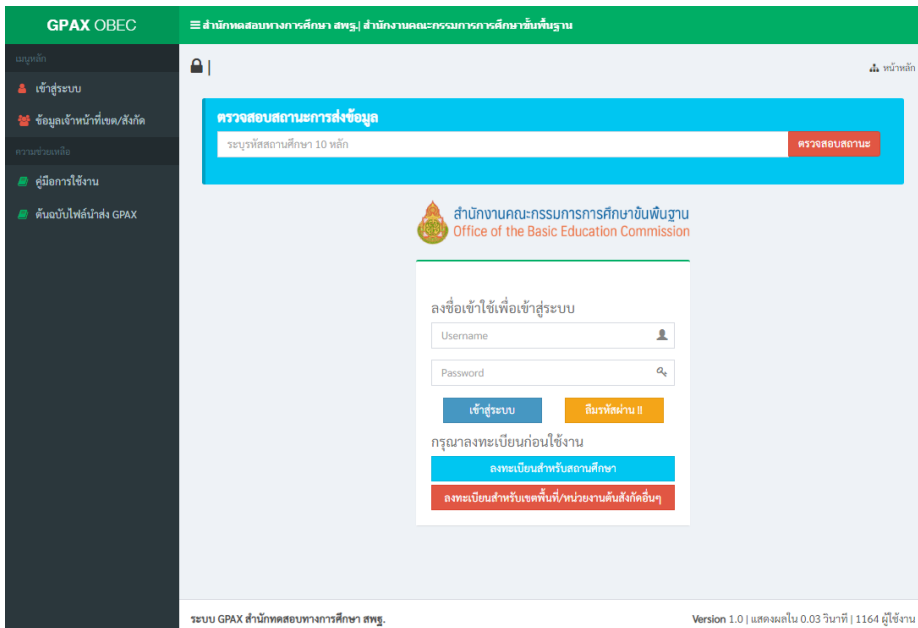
GPAX OBEC

≡ สำนักทดสอบทางการศึกษา สพฐ.| สำนักงานคณะกรรมการการศึกษาขั้นพื้นฐาน

เมนูหลัก

เข้าสู่ระบบ

ข้อมูลเจ้าหน้าที่เขต/สังกัด

ความช่วยเหลือ

คู่มือการใช้งาน

ต้นฉบับไฟล์นำส่ง GPAX

หน้าหลัก

ตรวจสอบสถานะการส่งข้อมูล

ระบุรหัสสถานศึกษา 10 หลัก

ตรวจสอบสถานะ

สำนักงานคณะกรรมการการศึกษาขั้นพื้นฐาน
Office of the Basic Education Commission

ลงชื่อเข้าใช้เพื่อเข้าสู่ระบบ

Username

Password

เข้าสู่ระบบ

ลืมรหัสผ่าน !!

กรุณาลงทะเบียนก่อนใช้งาน

ลงทะเบียนสำหรับสถานศึกษา

ลงทะเบียนสำหรับเขตพื้นที่/หน่วยงานต้นสังกัดอื่นๆ

ระบบ GPAX สำนักทดสอบทางการศึกษา สพฐ.

Version 1.0 | แสดงผลใน 0.03 วินาที | 1164 ผู้ใช้งาน